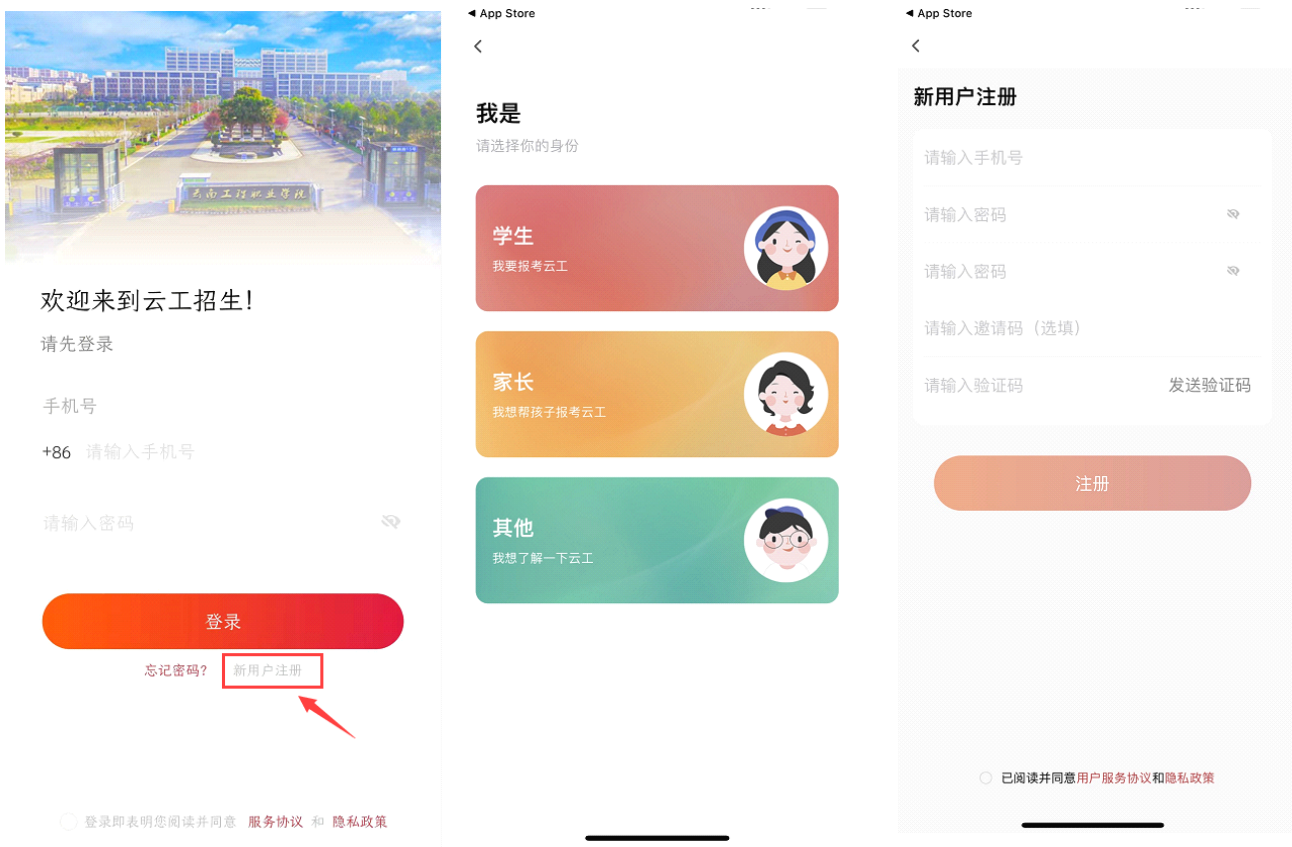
云南工程职业学院

欢迎来到云工招生!

请先登录

手机号

+86 请输入手机号

请输入密码

登录

忘记密码? 新用户注册

登录即表明您阅读并同意 服务协议 和 隐私政策

◂ App Store

<

我是

请选择你的身份

学生

我要报考云工

家长

我想帮孩子报考云工

其他

我想了解一下云工

◂ App Store

<

新用户注册

请输入手机号

请输入密码

请输入密码

请输入邀请码（选填）

请输入验证码 发送验证码

注册

已阅读并同意用户服务协议和隐私政策